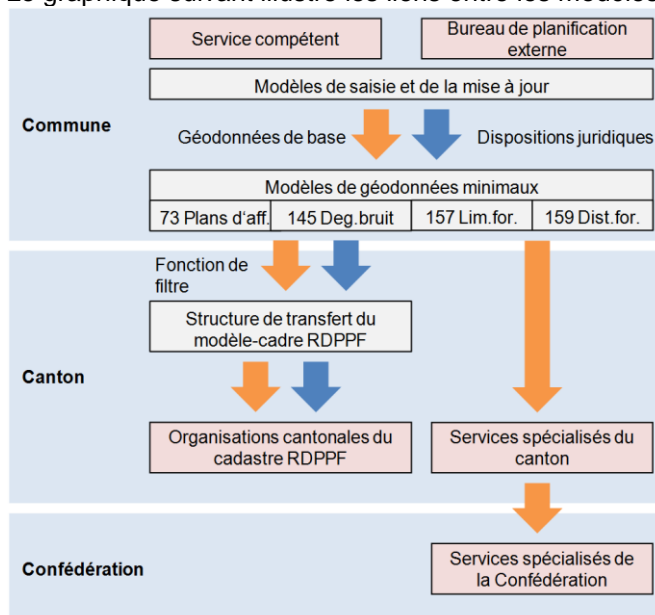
Le graphique suivant illustre les liens entre les modèles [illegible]

Service compétent

Bureau de planification externe

Modèles de saisie et de la mise à jour

Commune

Géodonnées de base

Dispositions juridiques

Modèles de géodonnées minimaux

| 73 Plans d'aff. | 145 Deg.bruit | 157 Lim.for. | 159 Dist.for. |
|---|---|---|---|

Fonction de filtre

Structure de transfert du modèle-cadre RDPPF

Canton

Organisations cantonales du cadastre RDPPF

Services spécialisés du canton

Confédération

Services spécialisés de la Confédération